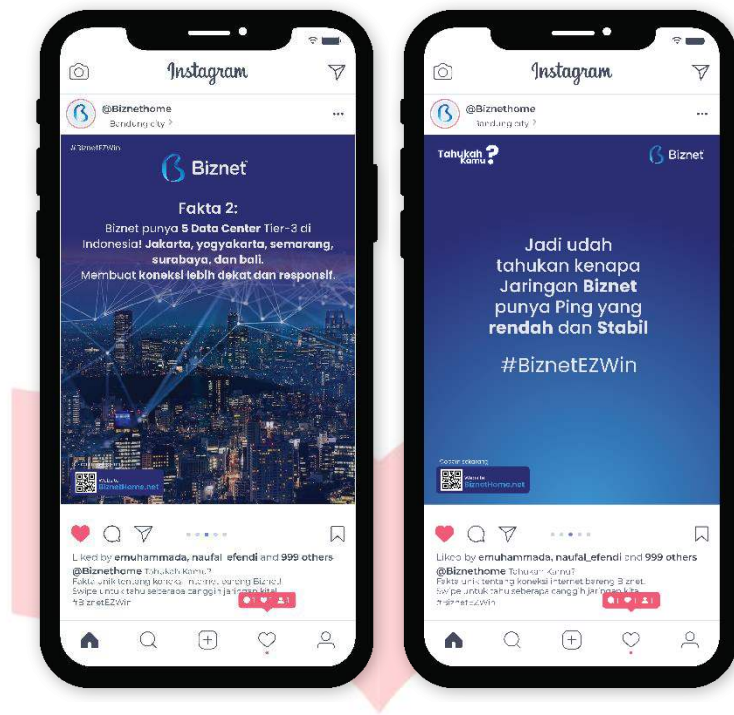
Instagram

@Biznethome
Bandung city

#BiznetEZWin

Biznet

Fakta 2:
Biznet punya 5 Data Center Tier-3 di Indonesia! Jakarta, yogyakarta, semarang, surabaya, dan bali.
Membuat koneksi lebih dekat dan responsif.

Website
BiznetHome.net

Liked by emuhammada, naufal_efendi and 999 others
@Biznethome Tahukah Kamu?
Fakta unik tentang koneksi internet bareng Biznet
Swipe untuk tahu seberapa canggih jaringan kita!
#BiznetEZWin

Instagram

@Biznethome
Bandung city

Tahukah Kamu?

Biznet

Jadi udah tahukan kenapa Jaringan Biznet punya Ping yang rendah dan Stabil

#BiznetEZWin

Daftar sekarang
Website
BiznetHome.net

Liked by emuhammada, naufal_efendi and 999 others
@Biznethome Tahukah Kamu?
Fakta unik tentang koneksi internet bareng Biznet
Swipe untuk tahu seberapa canggih jaringan kita!
#BiznetEZWin